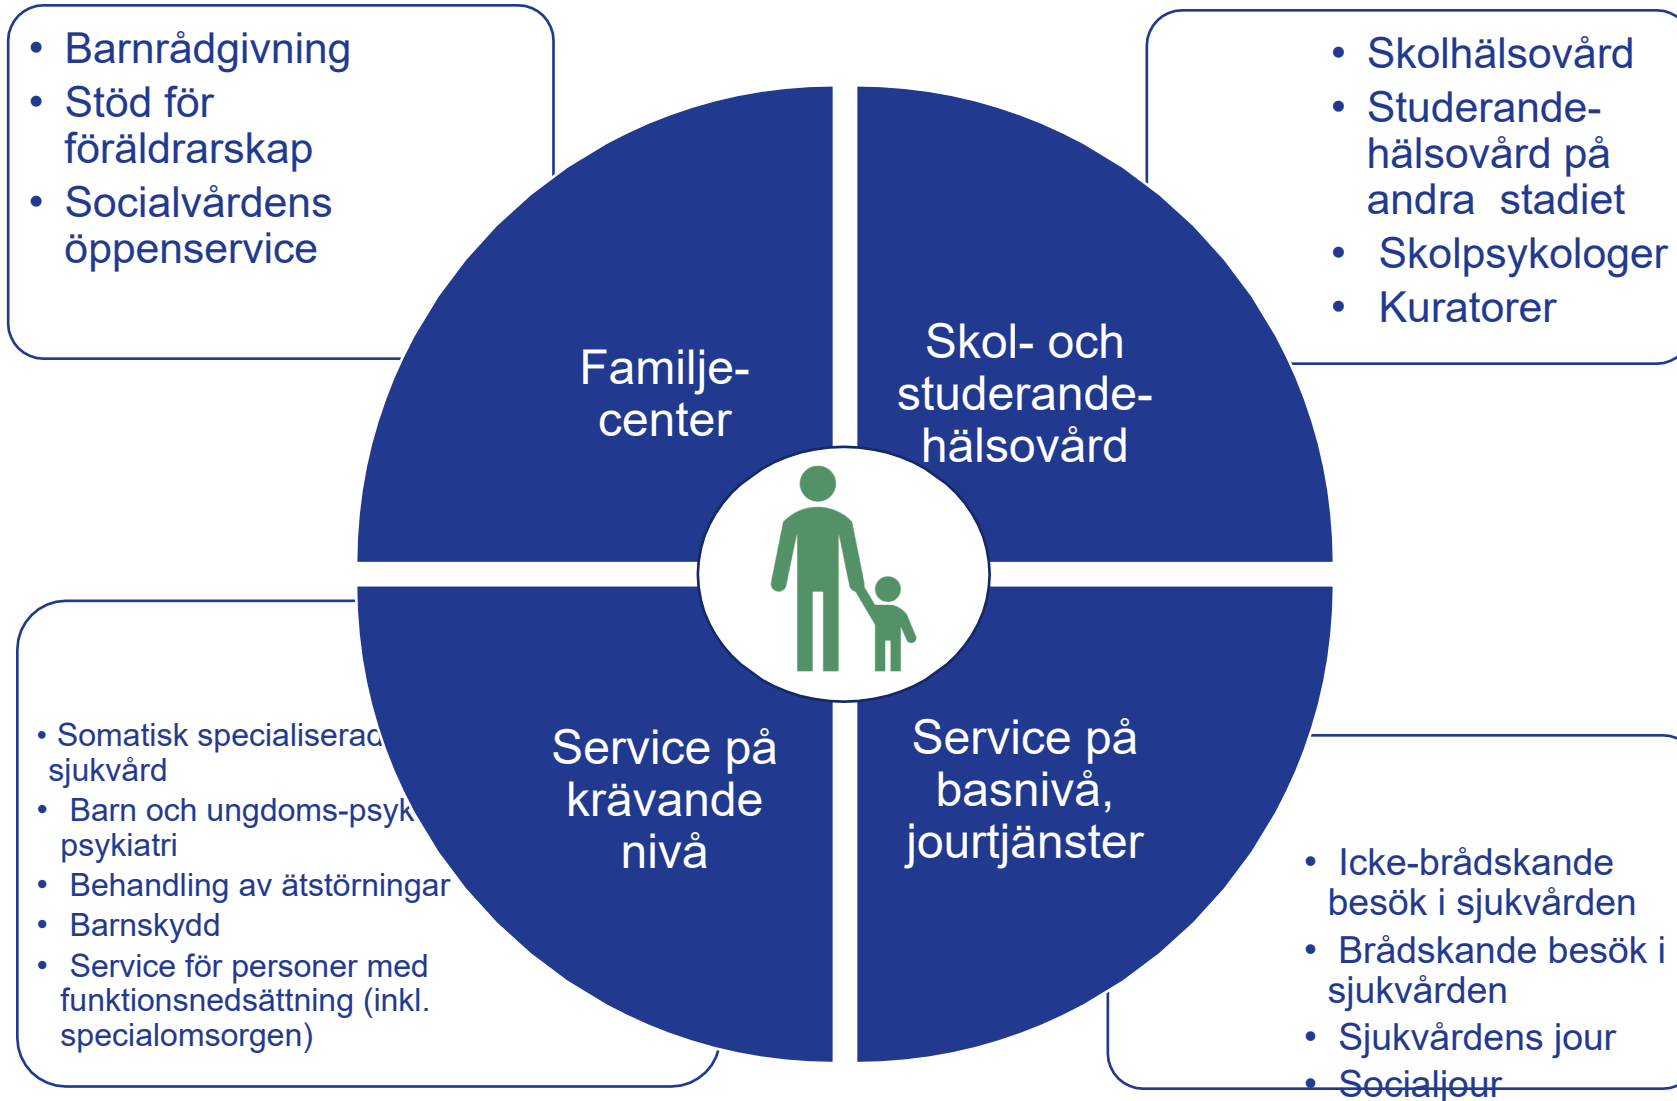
• Barnrådgivning
• Stöd för föräldrarskap
• Socialvårdens öppenservice

• Skolhälsovård
• Studerande-hälsovård på andra stadiet
• Skolpsykologer
• Kuratorer

Familje-center

Skol- och studerande-hälsovård

Service på krävande nivå

Service på basnivå, jourtjänster

• Somatisk specialiserad sjukvård
• Barn och ungdoms-psyk psykiatri
• Behandling av ätstörningar
• Barnskydd
• Service för personer med funktionsnedsättning (inkl. specialomsorgen)

• Icke-brådskande besök i sjukvården
• Brådskande besök i sjukvården
• Sjukvårdens jour
• Socialjour